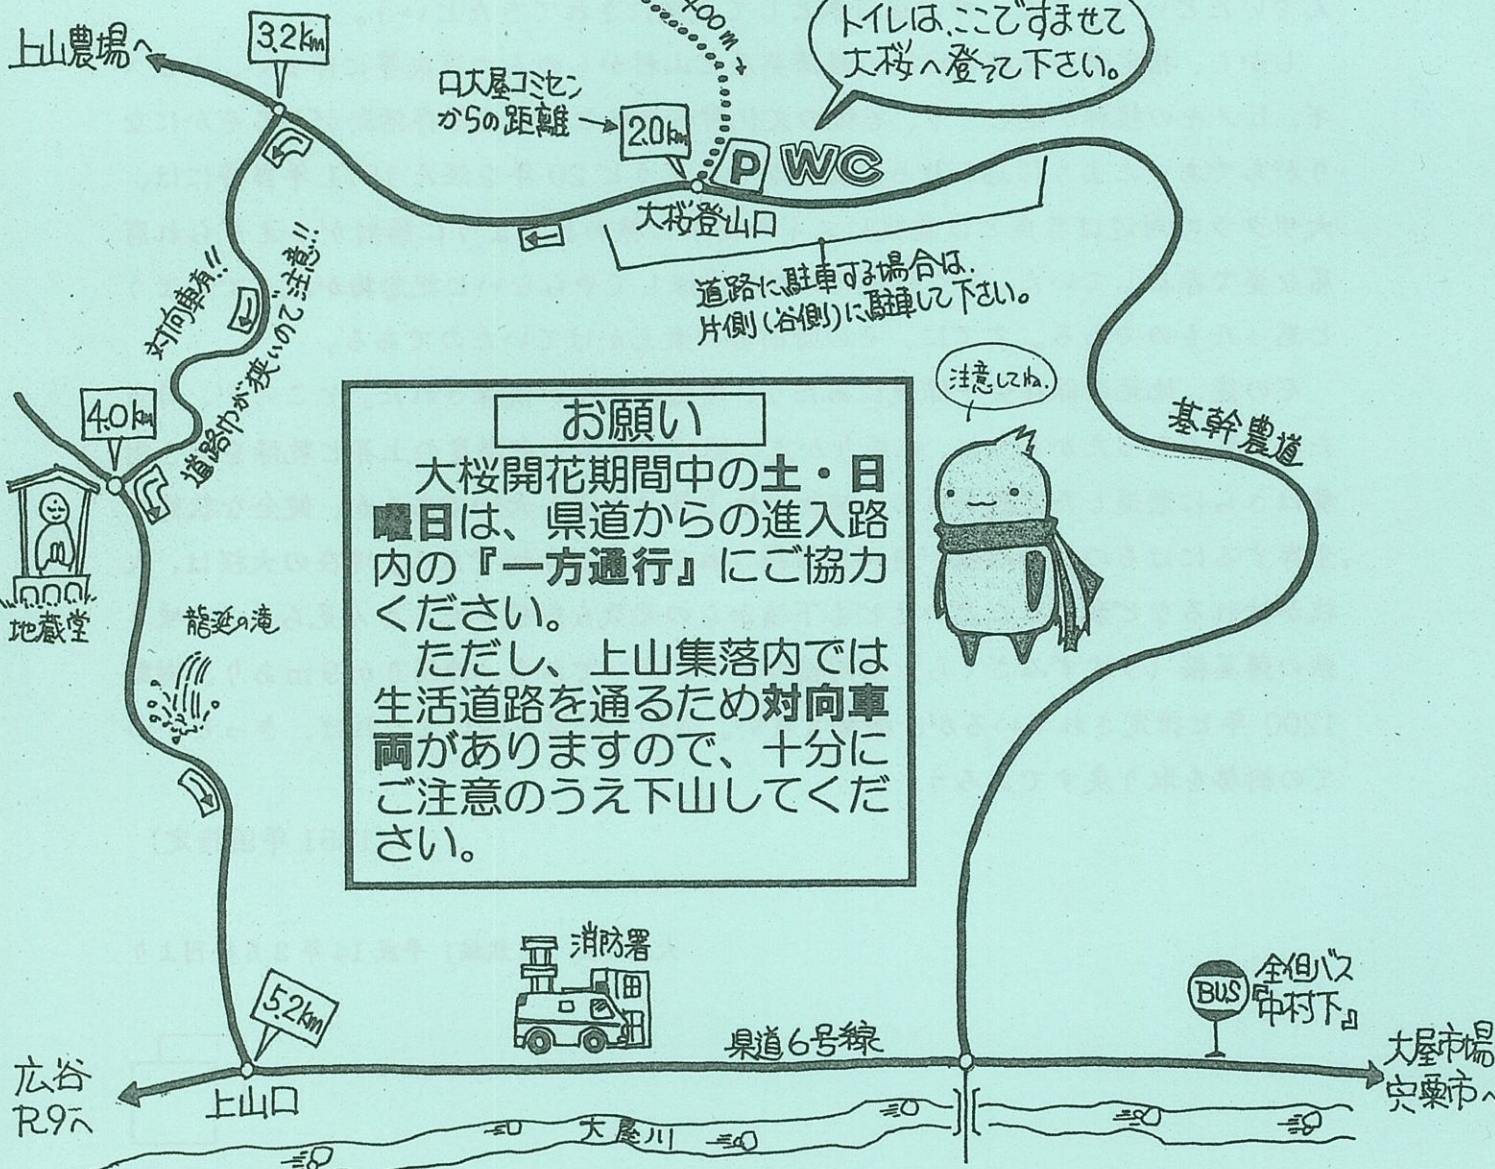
上山農場へ

3.2km

400m

トイレは、ここですませて大桜へ登って下さい。

口大屋コミセンからの距離

2.0km

P WC

大桜登山口

道路に駐車する場合は、片側(谷側)に駐車して下さい。

対向車有!!

道路巾が狭いので注意!!

4.0km

地蔵堂

龍延の滝

注意してね。

基幹農道

お願い

大桜開花期間中の土・日曜日は、県道からの進入路内の『一方通行』にご協力ください。

ただし、上山集落内では生活道路を通るため対向車両がありますので、十分にご注意のうえ下山してください。

消防署

BUS 全但バス『中村下』

5.2km

県道6号線

広谷 R9へ

上山口

大屋川

大屋市場 宍粟市へ